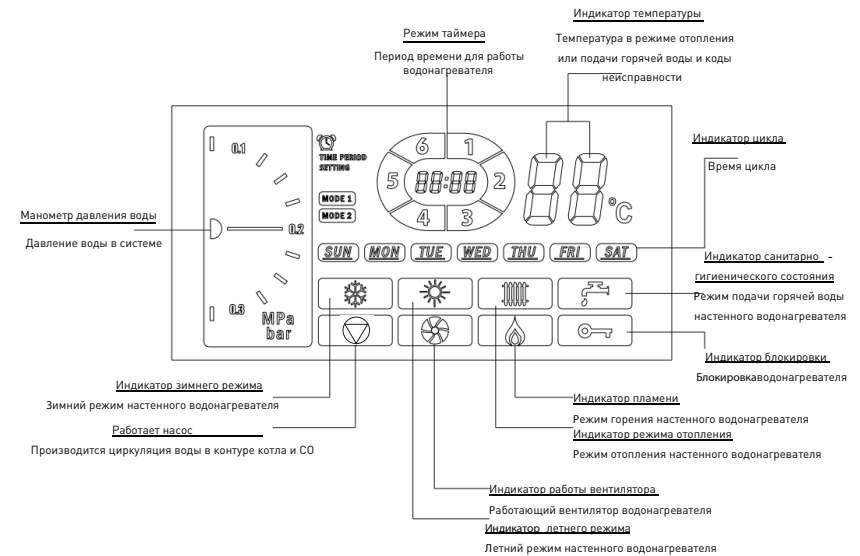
Режим таймера

Период времени для работы водонагревателя

Индикатор температуры

Температура в режиме отопления или подачи горячей воды и коды нейсправности

Индикатор цикла

Время цикла

0.1

TIME PERIOD SETTING

MODE 1

MODE 2

6 1 5 88:88 2 4 3

88 °C

Манометр давления воды

Давление воды в системе

0.2

SUN MON TUE WED THU FRI SAT

Индикатор санитарно - гигиенического состояния

Режим подачи горячей воды настенного водонагревателя

0.3

MPa bar

Индикатор блокировки

Блокировкаводонагревателя

Индикатор зимнего режима

Зимний режим настенного водонагревателя

Работает насос

Производится циркуляция воды в контуре котла и СО

Индикатор пламени

Режим горения настенного водонагревателя

Индикатор режима отопления

Режим отопления настенного водонагревателя

Индикатор работы вентилятора

Работающий вентилятор водонагревателя

Индикатор летнего режима

Летний режим настенного водонагревателя